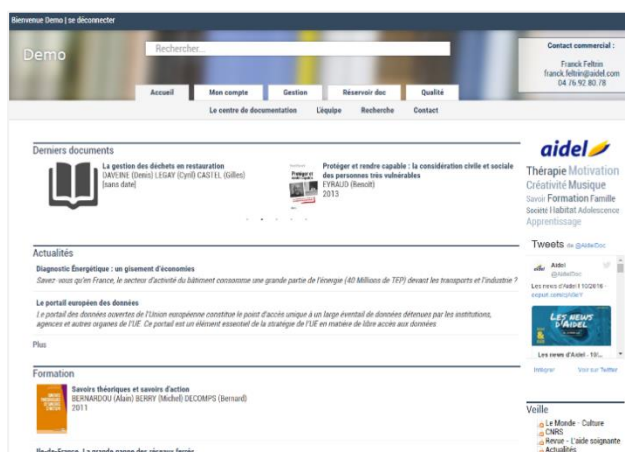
Bienvenue Demo | se déconnecter

Demo

Rechercher...

Contact commercial :
Franck Feltrin
franck.feltrin@aidel.com
04.76.92.80.78

Accueil | Mon compte | Gestion | Réservoir doc | Qualité

Le centre de documentation | L'équipe | Recherche | Contact

Derniers documents

La gestion des déchets en restauration
DAVEINE (Denis) LEGAY (Cyril) CASTEL (Gilles)
[sans date]

Protéger et rendre capable : la considération civile et sociale des personnes très vulnérables
EYRAUD (Benoit)
2013

Actualités

Diagnostic Énergétique : un gisement d'économies
Savez-vous qu'en France, le secteur d'activité du bâtiment consomme une grande partie de l'énergie (40 Millions de TEP) devant les transports et l'industrie ?

Le portail européen des données
Le portail des données ouvertes de l'Union européenne constitue le point d'accès unique à un large éventail de données détenues par les institutions, agences et autres organes de l'UE. Ce portail est un élément essentiel de la stratégie de l'UE en matière de libre accès aux données

Plus

Formation

Savoirs théoriques et savoirs d'action
BERNARDOU (Alain) BERRY (Michel) DECOMPS (Bernard)
2011

Ile-de-France. La grande gare des réseaux ferrés

aidel

Thérapie Motivation Créativité Musique Savoir Formation Famille Société Habitat Adolescence Apprentissage

Tweets de @AidelDoc

Aidel
@AidelDoc
Aidel 10/28/16
Les news d'Aidel !
expon.com/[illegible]

LES NEWS D'AIDEL

Les news d'Aidel - 10/...

Intégrer | Voir sur Twitter

Veille

Le Monde - Culture
CNRS
Revue - L'aide soignante
Actualités